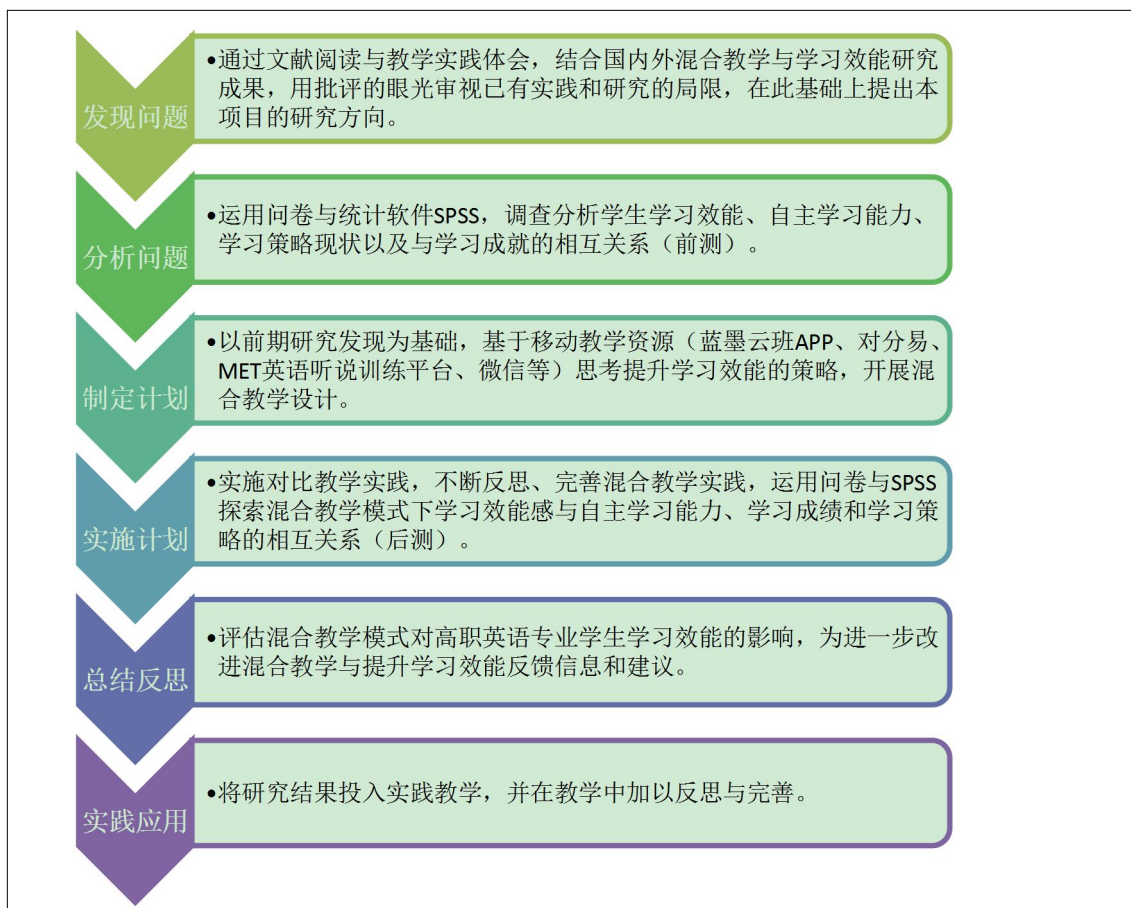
发现问题

•通过文献阅读与教学实践体会，结合国内外混合教学与学习效能研究成果，用批评的眼光审视已有实践和研究的局限，在此基础上提出本项目的研究方向。

分析问题

•运用问卷与统计软件SPSS，调查分析学生学习效能、自主学习能力、学习策略现状以及与学习成就的相互关系（前测）。

制定计划

•以前期研究发现为基础，基于移动教学资源（蓝墨云班APP、对分易、MET英语听说训练平台、微信等）思考提升学习效能的策略，开展混合教学设计。

实施计划

•实施对比教学实践，不断反思、完善混合教学实践，运用问卷与SPSS探索混合教学模式下学习效能感与自主学习能力、学习成绩和学习策略的相互关系（后测）。

总结反思

•评估混合教学模式对高职英语专业学生学习效能的影响，为进一步改进混合教学与提升学习效能反馈信息和建议。

实践应用

•将研究结果投入实践教学，并在教学中加以反思与完善。